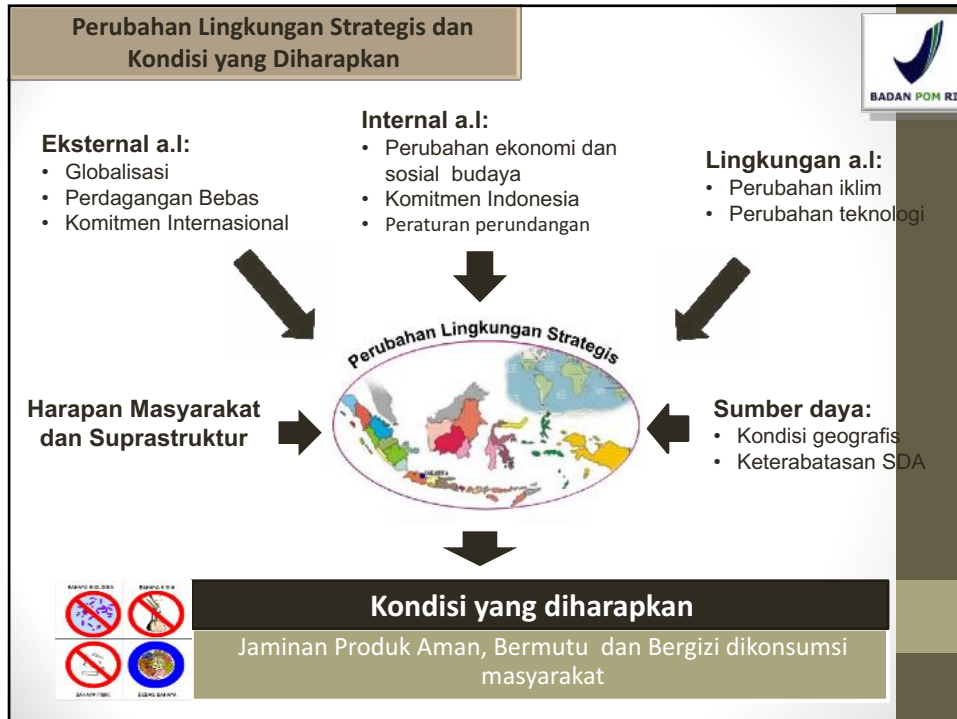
Perubahan Lingkungan Strategis dan Kondisi yang Diharapkan

BADAN POM RI

Eksternal a.l:
• Globalisasi
• Perdagangan Bebas
• Komitmen Internasional

Internal a.l:
• Perubahan ekonomi dan sosial budaya
• Komitmen Indonesia
• Peraturan perundangan

Lingkungan a.l:
• Perubahan iklim
• Perubahan teknologi

Perubahan Lingkungan Strategis

Harapan Masyarakat dan Suprastruktur

Sumber daya:
• Kondisi geografis
• Keterabatasan SDA

BAHAYA BIOLOGIS
BAHAYA KIMIA
BAHAYA FISIK
BEBAS BAHAYA

Kondisi yang diharapkan

Jaminan Produk Aman, Bermutu dan Bergizi dikonsumsi masyarakat